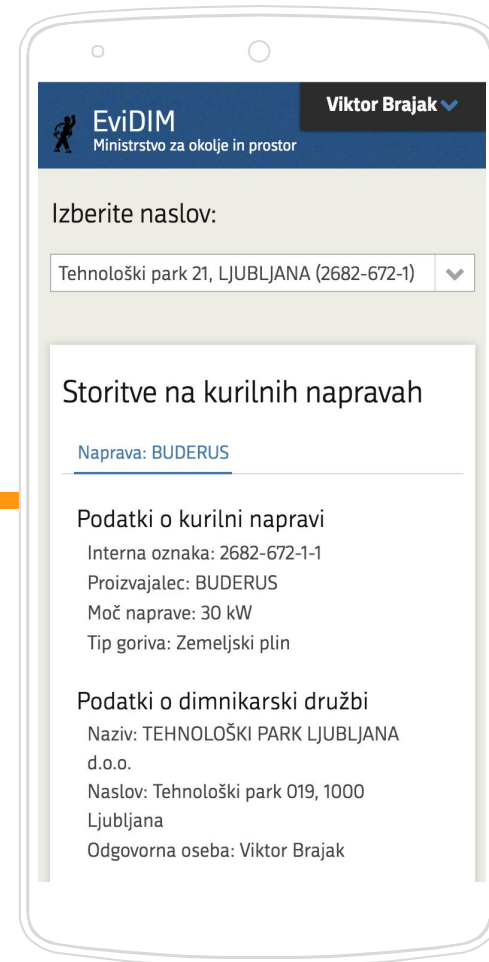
Viktor Brajak

EviDIM
Ministrstvo za okolje in prostor

Izberite naslov:

Tehnološki park 21, LJUBLJANA (2682-672-1)

Storitve na kurilnih napravah

Naprava: BUDERUS

Podatki o kurilni napravi
Interna oznaka: 2682-672-1-1
Proizvajalec: BUDERUS
Moč naprave: 30 kW
Tip goriva: Zemeljski plin

Podatki o dimnikarski družbi
Naziv: TEHNOLOŠKI PARK LJUBLJANA d.o.o.
Naslov: Tehnološki park 019, 1000 Ljubljana
Odgovorna oseba: Viktor Brajak